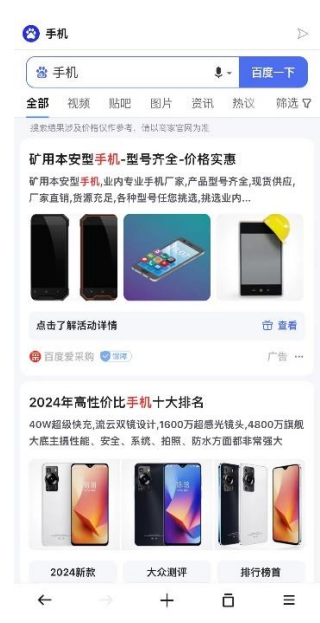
手机

手机

百度一下

全部 视频 贴吧 图片 资讯 热议 筛选

搜索结果涉及价格仅供参考，请以商家官网为准

矿用本安型手机-型号齐全-价格实惠

矿用本安型手机,业内专业手机厂家,产品型号齐全,现货供应,厂家直销,货源充足,各种型号任您挑选,挑选业内...

点击了解活动详情

查看

百度爱采购 保障

广告 ···

2024年高性价比手机十大排名

40W超级快充,流云双镜设计,1600万超感光镜头,4800万旗舰大底主摄性能、安全、系统、拍照、防水方面都非常强大

2024新款

大众测评

排行榜首